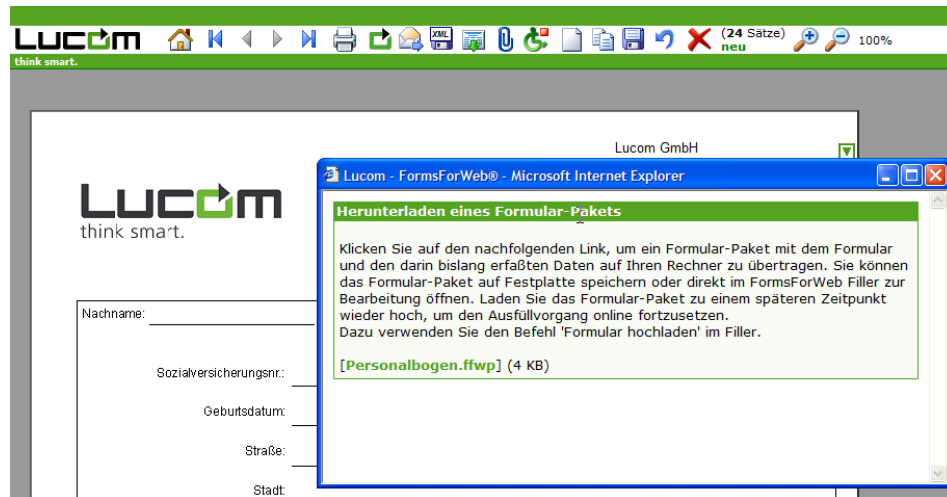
Lucom
think smart.

(24 Sätze) neu
100%

Lucom GmbH

Lucom
think smart.

Nachname:

Sozialversicherungsnr.:

Geburtsdatum:

Straße:

Stadt:

Lucom - FormsForWeb® - Microsoft Internet Explorer

Herunterladen eines Formular-Pakets

Klicken Sie auf den nachfolgenden Link, um ein Formular-Paket mit dem Formular und den darin bislang erfaßten Daten auf Ihren Rechner zu übertragen. Sie können das Formular-Paket auf Festplatte speichern oder direkt im FormsForWeb Filler zur Bearbeitung öffnen. Laden Sie das Formular-Paket zu einem späteren Zeitpunkt wieder hoch, um den Ausfüllvorgang online fortzusetzen.
Dazu verwenden Sie den Befehl 'Formular hochladen' im Filler.

[Personalbogen.ffwp] (4 KB)